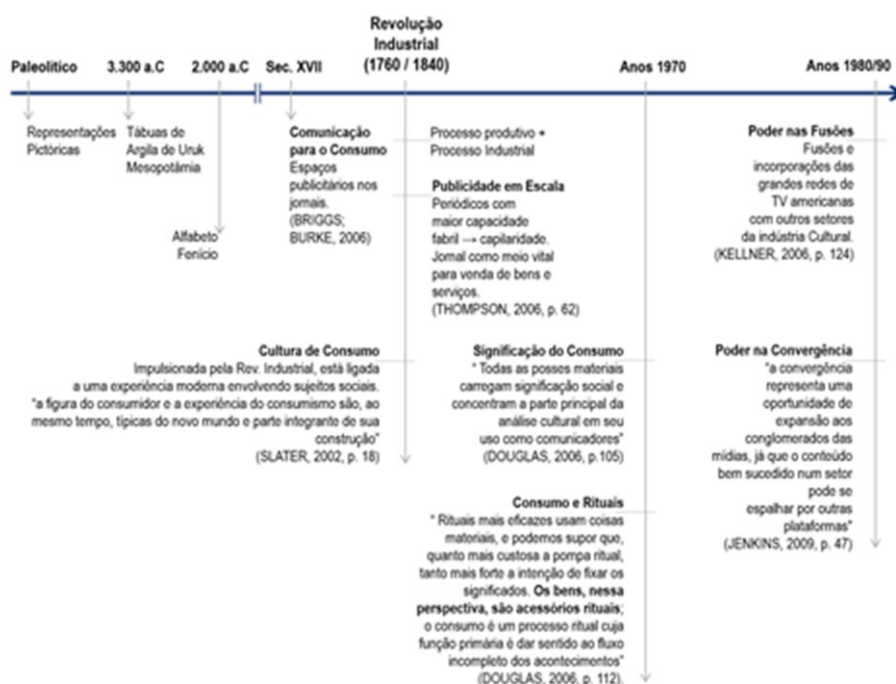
Paleolítico

3.300 a.C

2.000 a.C

Sec. XVII

Revolução Industrial (1760 / 1840)

Anos 1970

Anos 1980/90

Representações Pictóricas

Tábuas de Argila de Uruk Mesopotâmia

Alfabeto Fenício

Comunicação para o Consumo
Espaços publicitários nos jornais. (BRIGGS; BURKE, 2006)

Processo produtivo + Processo Industrial

Publicidade em Escala
Periódicos com maior capacidade fabril → capilaridade. Jornal como meio vital para venda de bens e serviços. (THOMPSON, 2006, p. 62)

Poder nas Fusões
Fusões e incorporações das grandes redes de TV americanas com outros setores da indústria Cultural. (KELLNER, 2006, p. 124)

Cultura de Consumo
Impulsionada pela Rev. Industrial, está ligada a uma experiência moderna envolvendo sujeitos sociais. "a figura do consumidor e a experiência do consumismo são, ao mesmo tempo, típicas do novo mundo e parte integrante de sua construção" (SLATER, 2002, p. 18)

Significação do Consumo
" Todas as posses materiais carregam significação social e concentram a parte principal da análise cultural em seu uso como comunicadores" (DOUGLAS, 2006, p.105)

Poder na Convergência
"a convergência representa uma oportunidade de expansão aos conglomerados das mídias, já que o conteúdo bem sucedido num setor pode se espalhar por outras plataformas" (JENKINS, 2009, p. 47)

Consumo e Rituais
" Rituais mais eficazes usam coisas materiais, e podemos supor que, quanto mais custosa a pompa ritual, tanto mais forte a intenção de fixar os significados. Os bens, nessa perspectiva, são acessórios rituais; o consumo é um processo ritual cuja função primária é dar sentido ao fluxo incompleto dos acontecimentos" (DOUGLAS, 2006, p. 112).